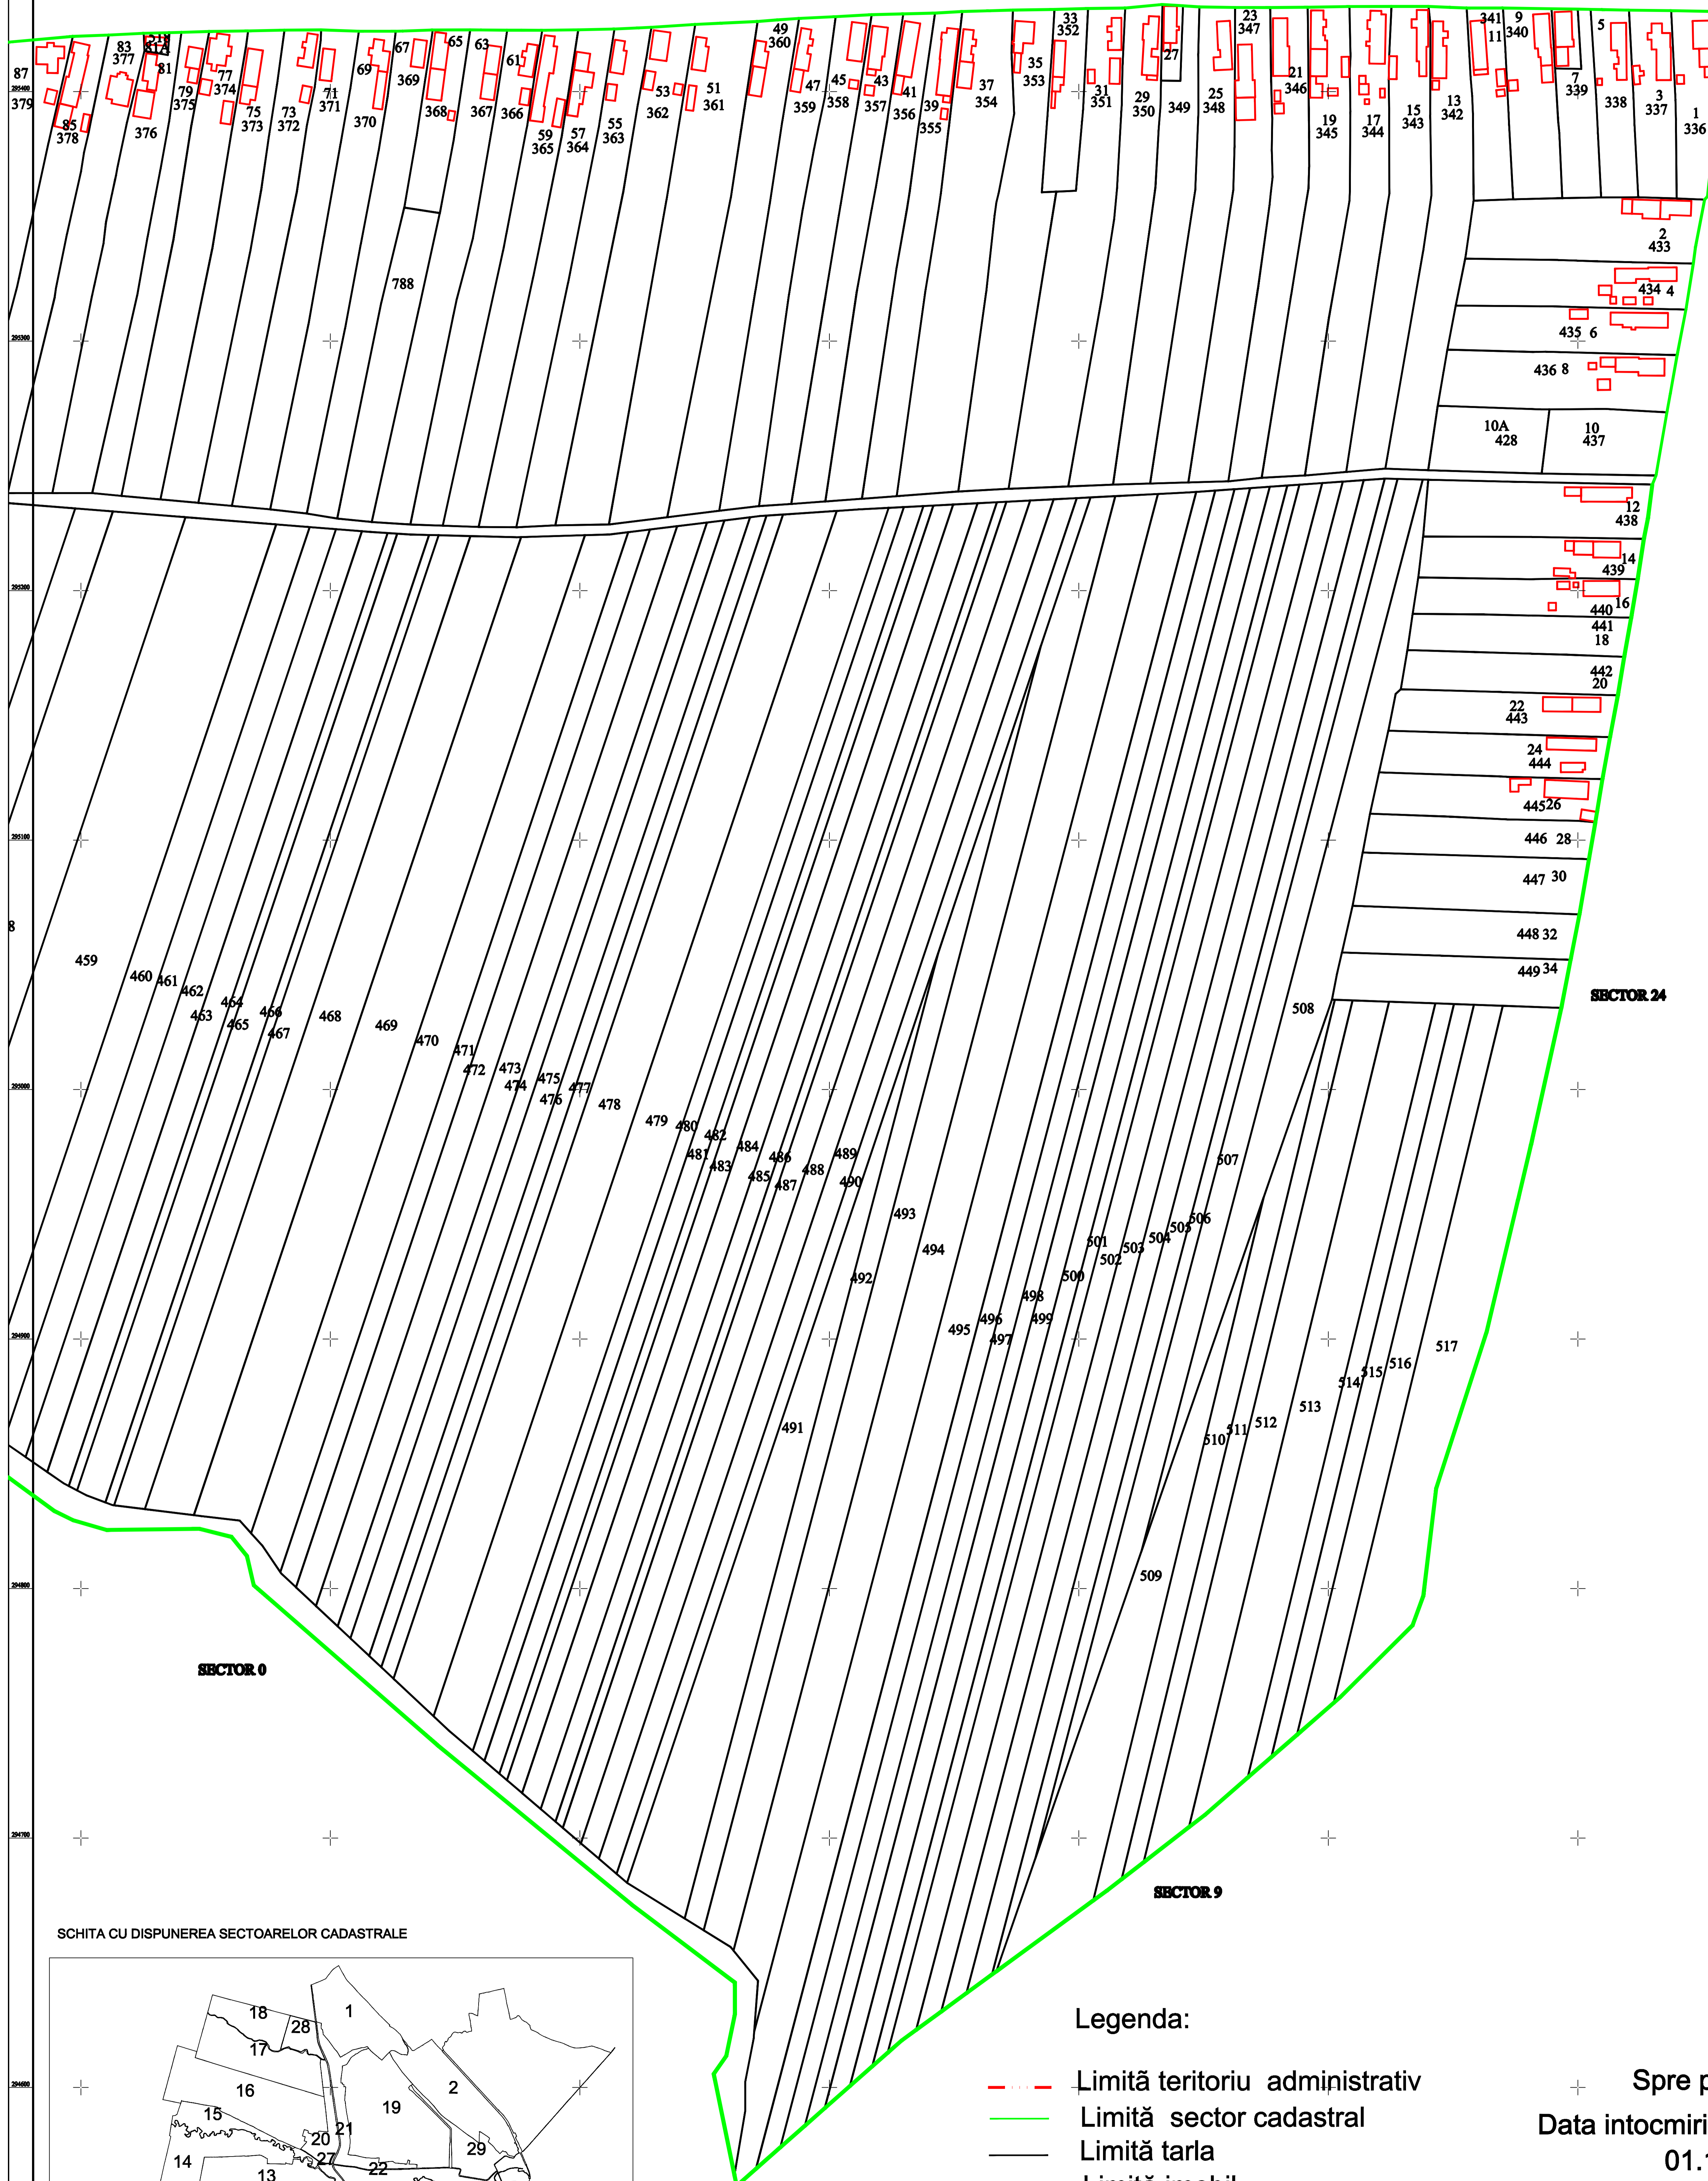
87
379
85
378
83
377
81A
81
376
79
375
77
374
75
373
73
372
71
371
370
69
369
67
368
65
367
63
366
61
59
365
57
364
55
363
53
362
51
361
49
360
359
47
358
45
357
43
356
41
355
39
354
37
353
35
33
352
31
351
29
350
349
27
25
348
23
347
21
346
19
345
17
344
15
343
13
342
341
11
9
340
7
339
5
338
3
337
1
336
788
2
433
434 4
435 6
436 8
10A
428
10
437
12
438
14
439
440 16
441
18
442
20
22
443
24
444
445 26
446 28
447 30
448 32
449 34
SECTOR 24
459
460
461
462
463
464
465
466
467
468
469
470
471
472
473
474
475
476
477
478
479
480
481
482
483
484
485
486
487
488
489
490
491
492
493
494
495
496
497
498
499
500
501
502
503
504
505
506
507
508
509
510
511
512
513
514
515
516
517
SECTOR 0
SECTOR 9
SCHITA CU DISPUNEREA SECTOARELOR CADASTRALE
18
28
1
17
16
2
19
15
21
20
29
14
27
13
22
Legenda:
Limită teritoriu administrativ
Limită sector cadastral
Limită tarla
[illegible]
Spre p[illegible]
Data intocmiri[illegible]
01.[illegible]